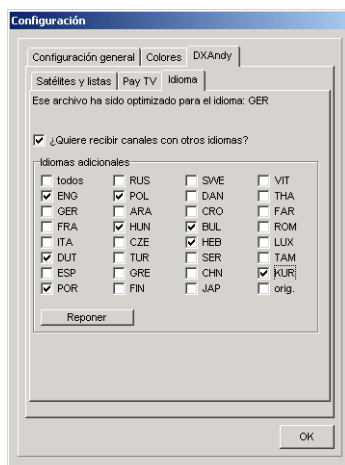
Configuración

Configuración general | Colores | DXAndy

Satélites y listas | Pay TV | Idioma

Ese archivo ha sido optimizado para el idioma: GER

☑ ¿Quiere recibir canales con otros idiomas?

Idiomas adicionales

| | | | |
|---|---|---|---|
| ☐ todos | ☐ RUS | ☐ SWE | ☐ VIT |
| ☑ ENG | ☑ POL | ☐ DAN | ☐ THA |
| ☐ GER | ☐ ARA | ☐ CRO | ☐ FAR |
| ☐ FRA | ☑ HUN | ☑ BUL | ☐ ROM |
| ☐ ITA | ☐ CZE | ☑ HEB | ☐ LUX |
| ☑ DUT | ☐ TUR | ☐ SER | ☐ TAM |
| ☐ ESP | ☐ GRE | ☐ CHN | ☑ KUR |
| ☑ POR | ☐ FIN | ☐ JAP | ☐ orig. |

Reponer

OK